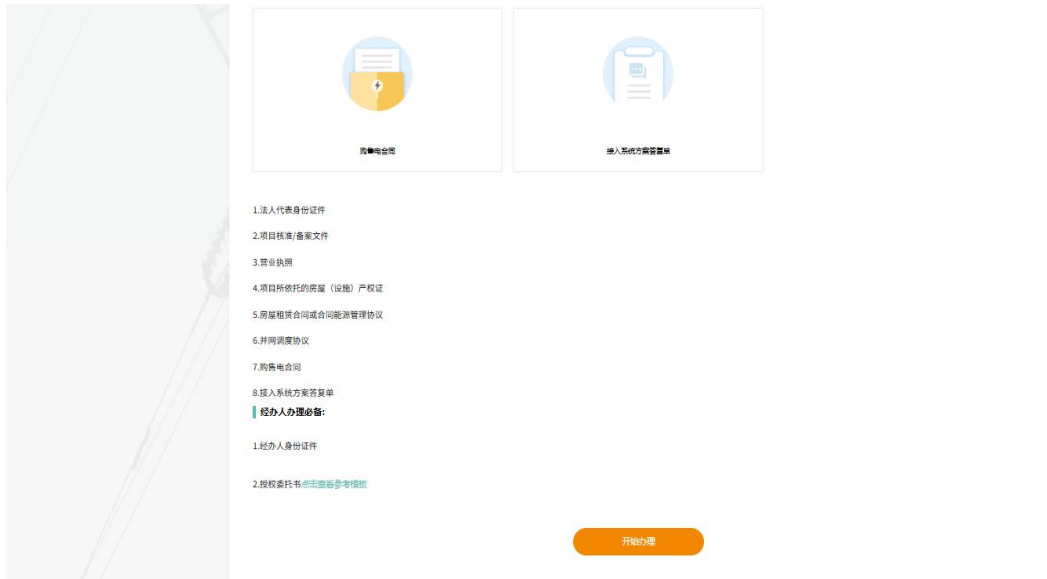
购售电合同

接入系统方案答复单

1.法人代表身份证件

2.项目核准/备案文件

3.营业执照

4.项目所依托的房屋（设施）产权证

5.房屋租赁合同或合同能源管理协议

6.并网调度协议

7.购售电合同

8.接入系统方案答复单

经办人办理必备:

1.经办人身份证件

2.授权委托书点击查看参考模板

开始办理